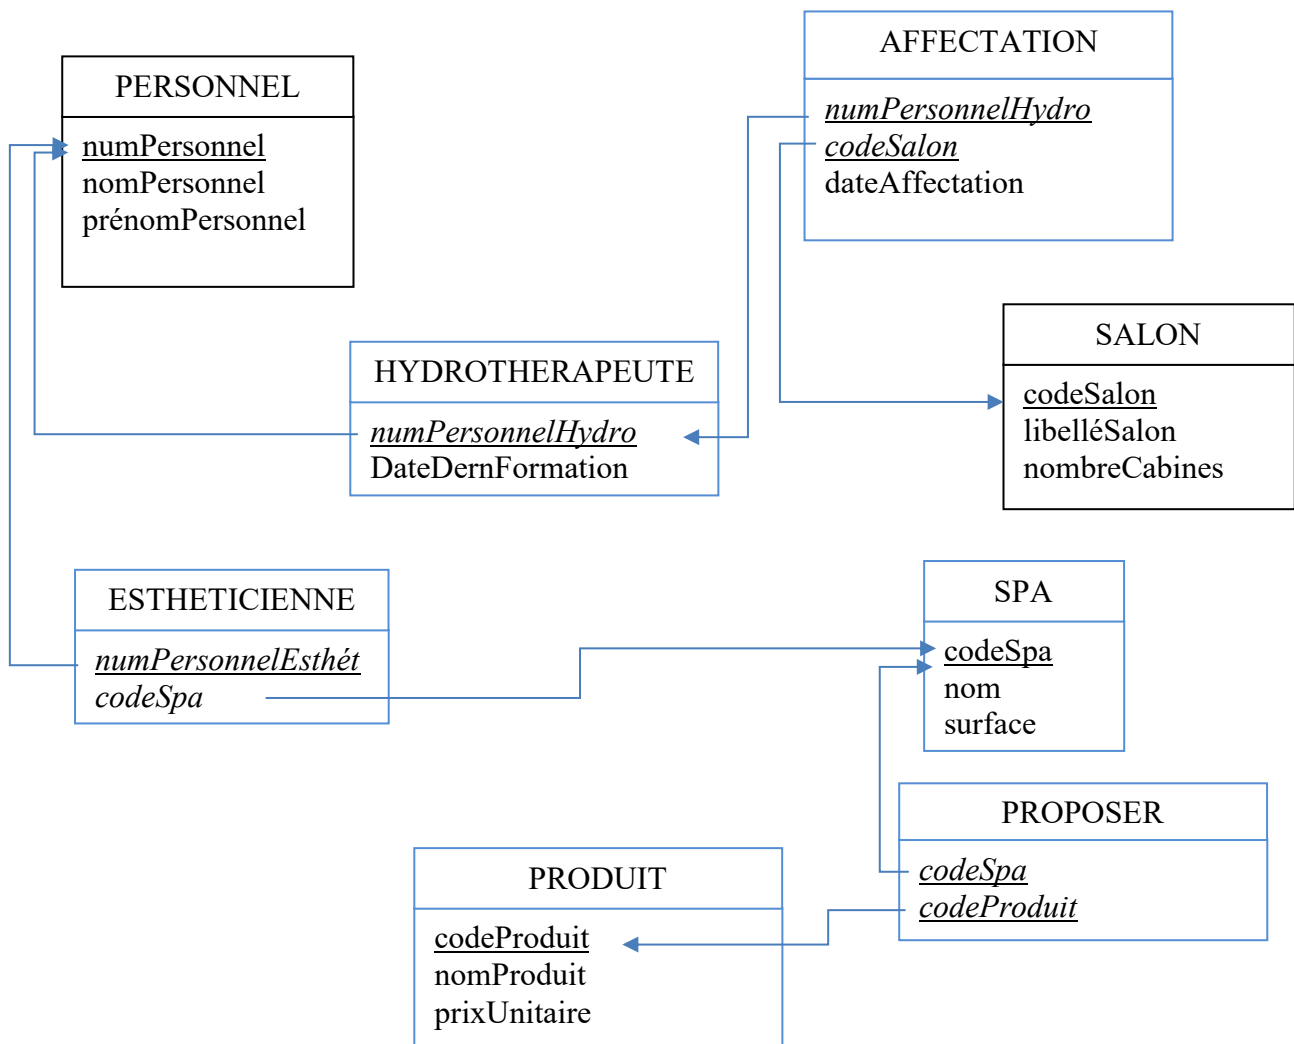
PERSONNEL
numPersonnel
nomPersonnel
prénomPersonnel

AFFECTATION
numPersonnelHydro
codeSalon
dateAffectation

SALON
codeSalon
libelléSalon
nombreCabines

HYDROTHERAPEUTE
numPersonnelHydro
DateDernFormation

ESTHETICIENNE
numPersonnelEsthét
codeSpa

SPA
codeSpa
nom
surface

PROPOSER
codeSpa
codeProduit

PRODUIT
codeProduit
nomProduit
prixUnitaire